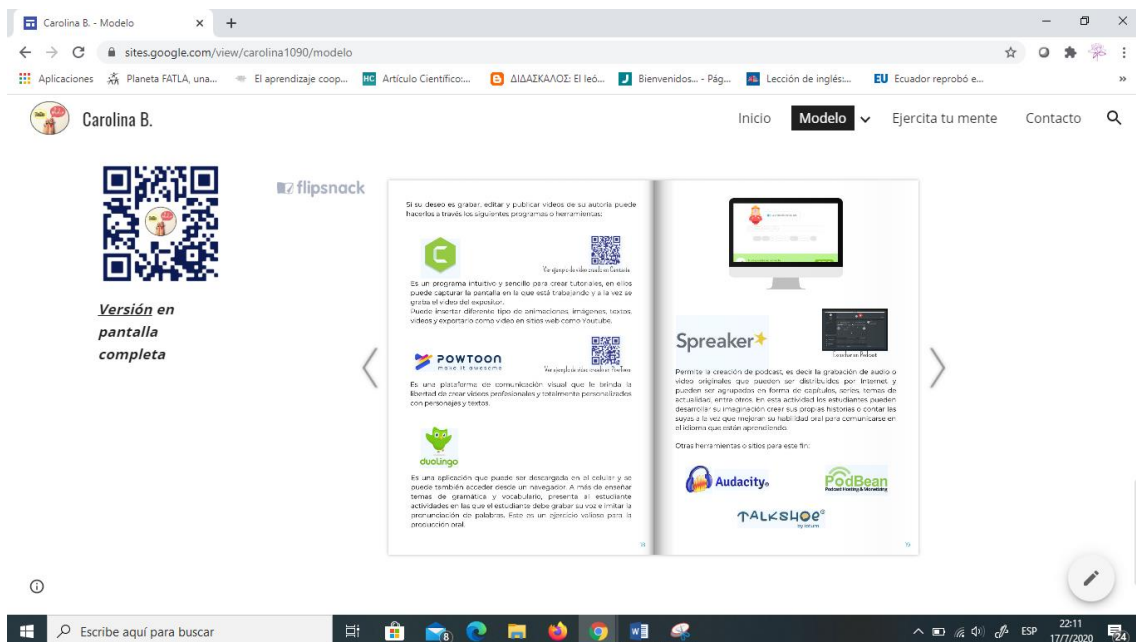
Carolina B. - Modelo × +

sites.google.com/view/carolina1090/modelo

Aplicaciones Planeta FATLA, una... El aprendizaje coop... HC Artículo Científico:... ΔΙΔΑΣΚΑΛΟΣ: El leó... Bienvenidos... - Pág... Lección de inglés:... EU Ecuador reprobó e... »

Carolina B.

Inicio Modelo Ejercita tu mente Contacto

Versión en pantalla completa

flipsnack

Si su deseo es grabar, editar y publicar videos de su autoría puede hacerlos a través los siguientes programas o herramientas:

Ver ejemplo de video creado en Camtasia

Es un programa intuitivo y sencillo para crear tutoriales, en ellos puede capturar la pantalla en la que está trabajando y a la vez se graba el video del expositor.
Puede insertar diferente tipo de animaciones, imágenes, textos, videos y exportarlo como video en sitios web como Youtube.

POWTOON make it awesome

Ver ejemplo de video creado en Powtoon

Es una plataforma de comunicación visual que le brinda la libertad de crear videos profesionales y totalmente personalizados con personajes y textos.

duolingo

Es una aplicación que puede ser descargada en el celular y se puede también acceder desde un navegador. A más de enseñar temas de gramática y vocabulario, presenta al estudiante actividades en las que el estudiante debe grabar su voz e imitar la pronunciación de palabras. Este es un ejercicio valioso para la producción oral.

14

Spreaker

Escuchar un Podcast

Permite la creación de podcast, es decir la grabación de audio o video originales que pueden ser distribuidos por Internet, y pueden ser agrupados en forma de capítulos, series, temas de actualidad, entre otros. En esta actividad los estudiantes pueden desarrollar su imaginación crear sus propias historias o contar las suyas a la vez que mejoran su habilidad oral para comunicarse en el idioma que están aprendiendo.

Otras herramientas o sitios para este fin:

Audacity

PodBean Podcast Hosting & Monetizing

TALKSHOE by Inrum

15

Escribe aquí para buscar

ESP 22:11 17/7/2020 24